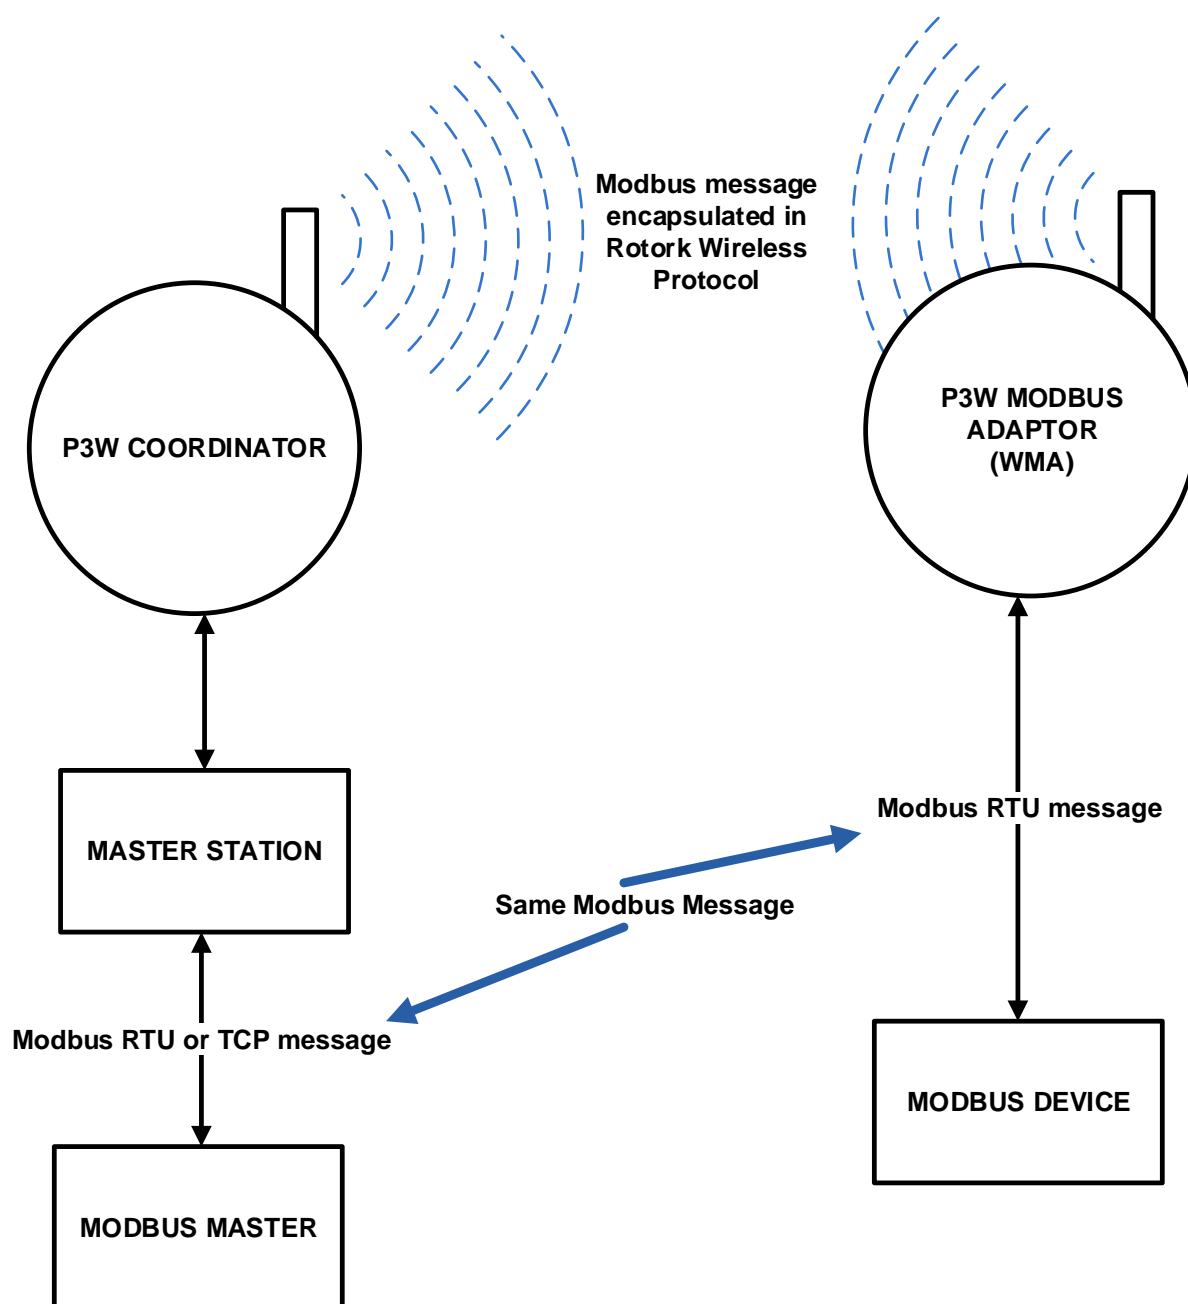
Modbus message encapsulated in Rotork Wireless Protocol

P3W COORDINATOR

P3W MODBUS ADAPTOR (WMA)

MASTER STATION

Modbus RTU message

Same Modbus Message

Modbus RTU or TCP message

MODBUS DEVICE

MODBUS MASTER